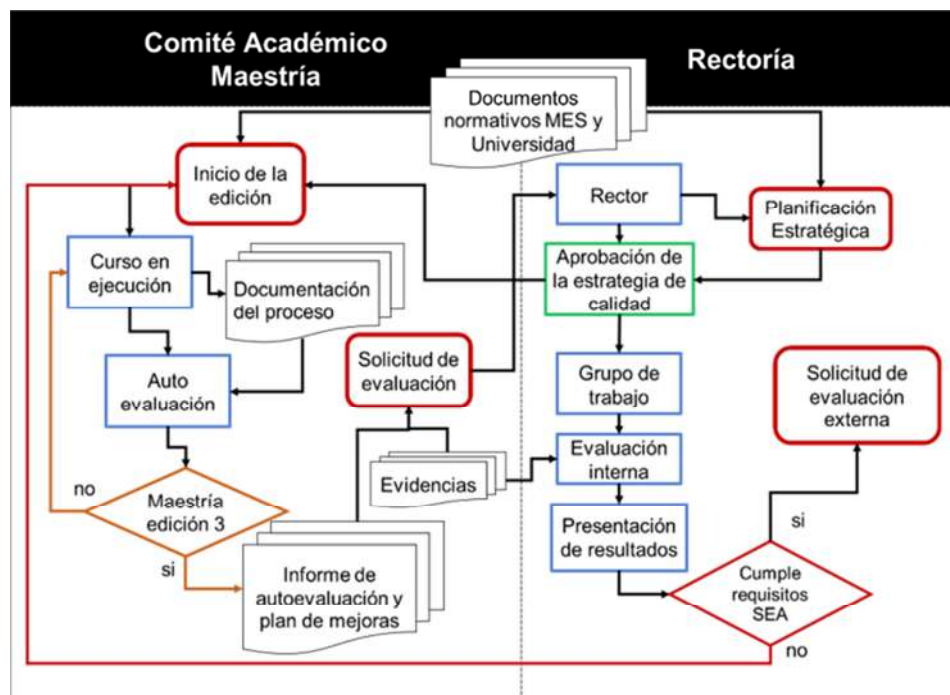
Comité Académico Maestría

Rectoría

Documentos normativos MES y Universidad

Inicio de la edición

Rector

Planificación Estratégica

Curso en ejecución

Documentación del proceso

Aprobación de la estrategia de calidad

Auto evaluación

Solicitud de evaluación

Grupo de trabajo

Solicitud de evaluación externa

Evaluación interna

Evidencias

no

Maestría edición 3

Presentación de resultados

si

si

Informe de autoevaluación y plan de mejoras

Cumple requisitos SEA

no